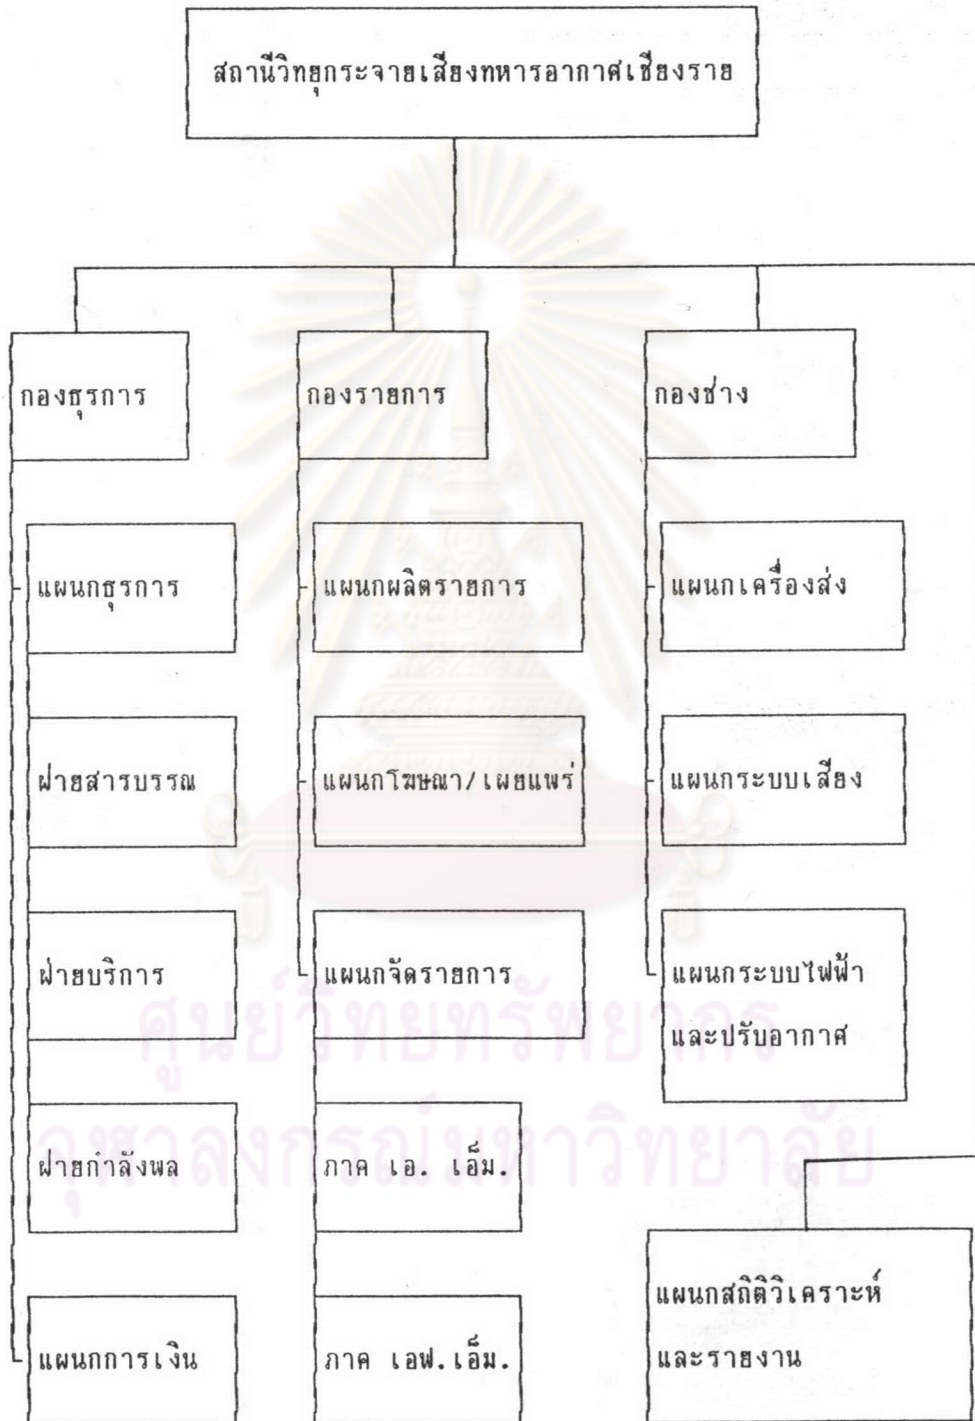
สถานีวิทยุกระจายเสียงทหารอากาศเชียงราย

กองธุรการ

แผนกธุรการ

ฝ่ายสารบรรณ

ฝ่ายบริการ

ฝ่ายกำลังพล

แผนกการเงิน

กองรายการ

แผนกผลิตรายการ

แผนกโฆษณา/เผยแพร่

แผนกจัดรายการ

ภาค เอ. เอ็ม.

ภาค เอฟ.เอ็ม.

กองช่าง

แผนกเครื่องส่ง

แผนกระบบเสียง

แผนกระบบไฟฟ้า และปรับอากาศ

แผนกสถิติวิเคราะห์ และรายงาน

ศูนย์วิทยทรัพยากร
จุฬาลงกรณ์มหาวิทยาลัย